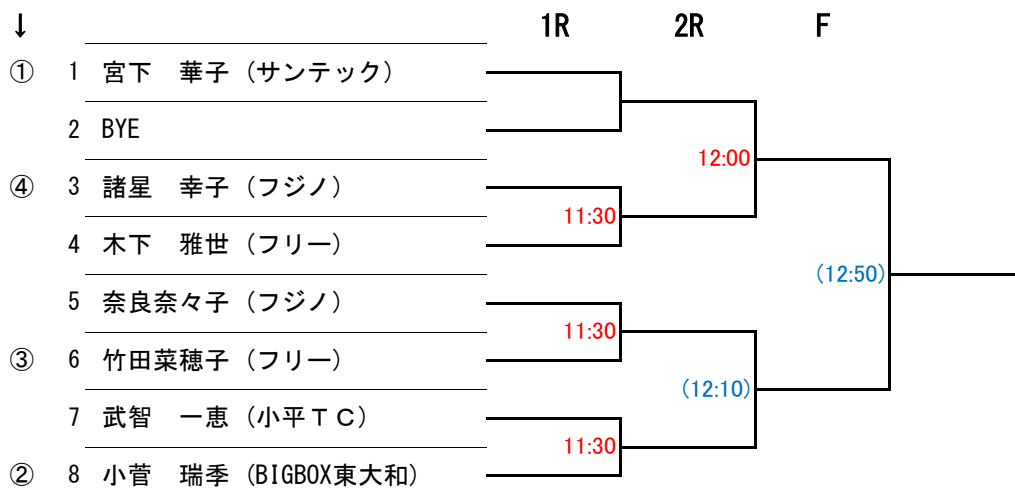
↓

1R 2R F

① 1 宮下 華子（サンテック）

2 BYE

④ 3 諸星 幸子（フジノ）

4 木下 雅世（フリー）

5 奈良奈々子（フジノ）

③ 6 竹田菜穂子（フリー）

7 武智 一恵（小平ＴＣ）

② 8 小菅 瑞季（BIGBOX東大和）

12:00

11:30

(12:50)

11:30

(12:10)

11:30